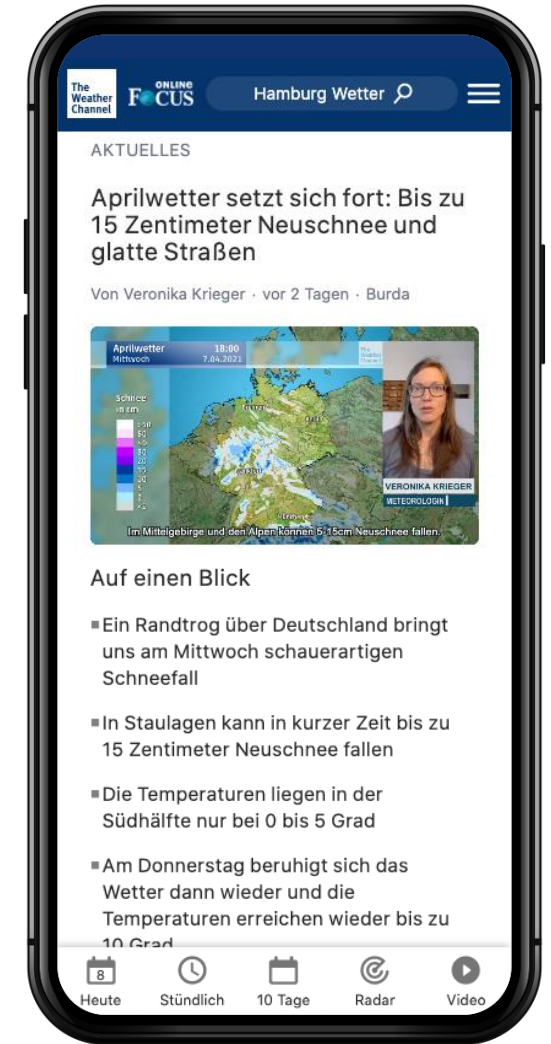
The Weather Channel FOCUS ONLINE Hamburg Wetter

AKTUELLES

Aprilwetter setzt sich fort: Bis zu 15 Zentimeter Neuschnee und glatte Straßen

Von Veronika Krieger · vor 2 Tagen · Burda

Aprilwetter Mittwoch 18:00 7.04.2021

Schnee in cm

VERONIKA KRIEGER
METEOROLOGIN

Im Mittelgebirge und den Alpen können 5-15cm Neuschnee fallen.

Auf einen Blick

▪ Ein Randtrog über Deutschland bringt uns am Mittwoch schauerartigen Schneefall

▪ In Staulagen kann in kurzer Zeit bis zu 15 Zentimeter Neuschnee fallen

▪ Die Temperaturen liegen in der Südhälfte nur bei 0 bis 5 Grad

▪ Am Donnerstag beruhigt sich das Wetter dann wieder und die Temperaturen erreichen wieder bis zu 10 Grad

8
Heute Stündlich 10 Tage Radar Video